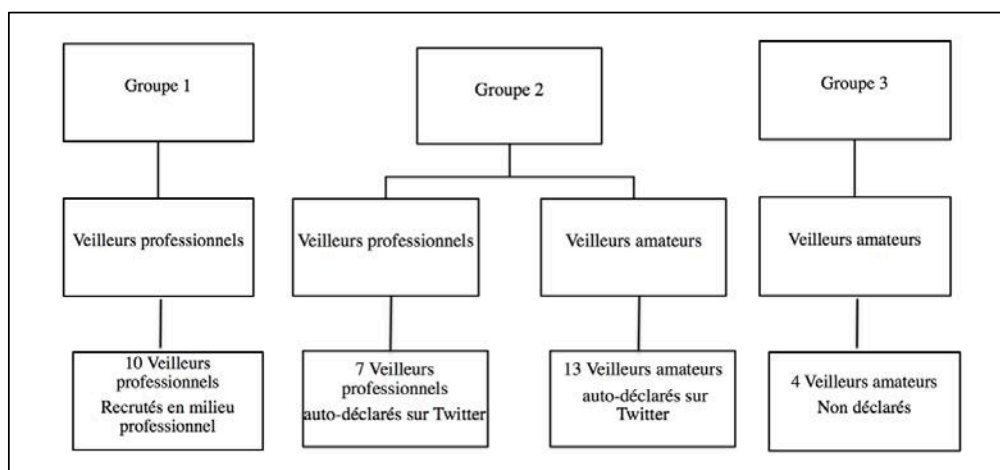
Groupe 1

Veilleurs professionnels

10 Veilleurs professionnels
Recrutés en milieu professionnel

Groupe 2

Veilleurs professionnels

7 Veilleurs professionnels
auto-déclarés sur Twitter

Veilleurs amateurs

13 Veilleurs amateurs
auto-déclarés sur Twitter

Groupe 3

Veilleurs amateurs

4 Veilleurs amateurs
Non déclarés